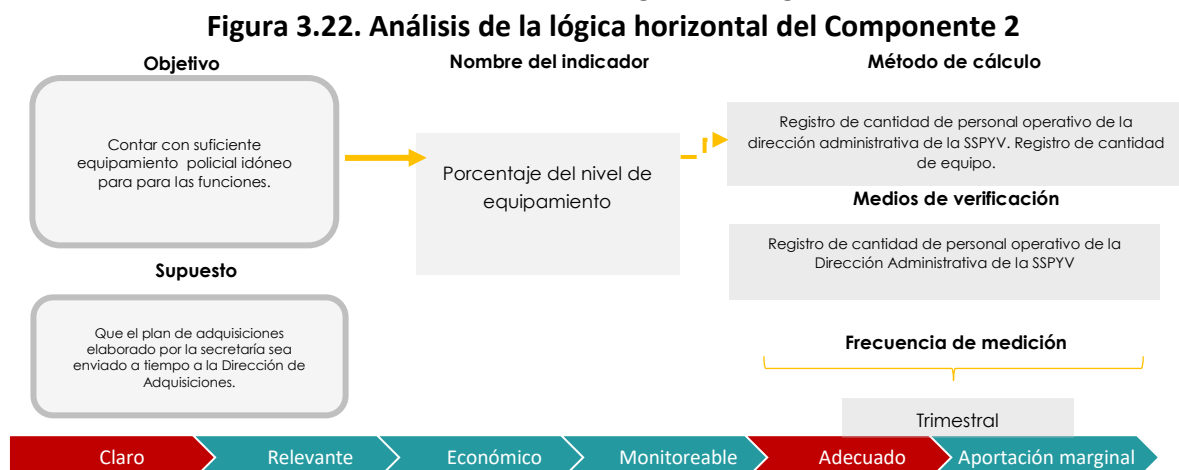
Figura 3.22. Análisis de la lógica horizontal del Componente 2

Objetivo

Contar con suficiente equipamiento policial idóneo para para las funciones.

Nombre del indicador

Porcentaje del nivel de equipamiento

Método de cálculo

Registro de cantidad de personal operativo de la dirección administrativa de la SSPYV. Registro de cantidad de equipo.

Medios de verificación

Registro de cantidad de personal operativo de la Dirección Administrativa de la SSPYV

Supuesto

Que el plan de adquisiciones elaborado por la secretaría sea enviado a tiempo a la Dirección de Adquisiciones.

Frecuencia de medición

Trimestral

Claro | Relevante | Económico | Monitoreable | Adecuado | Aportación marginal